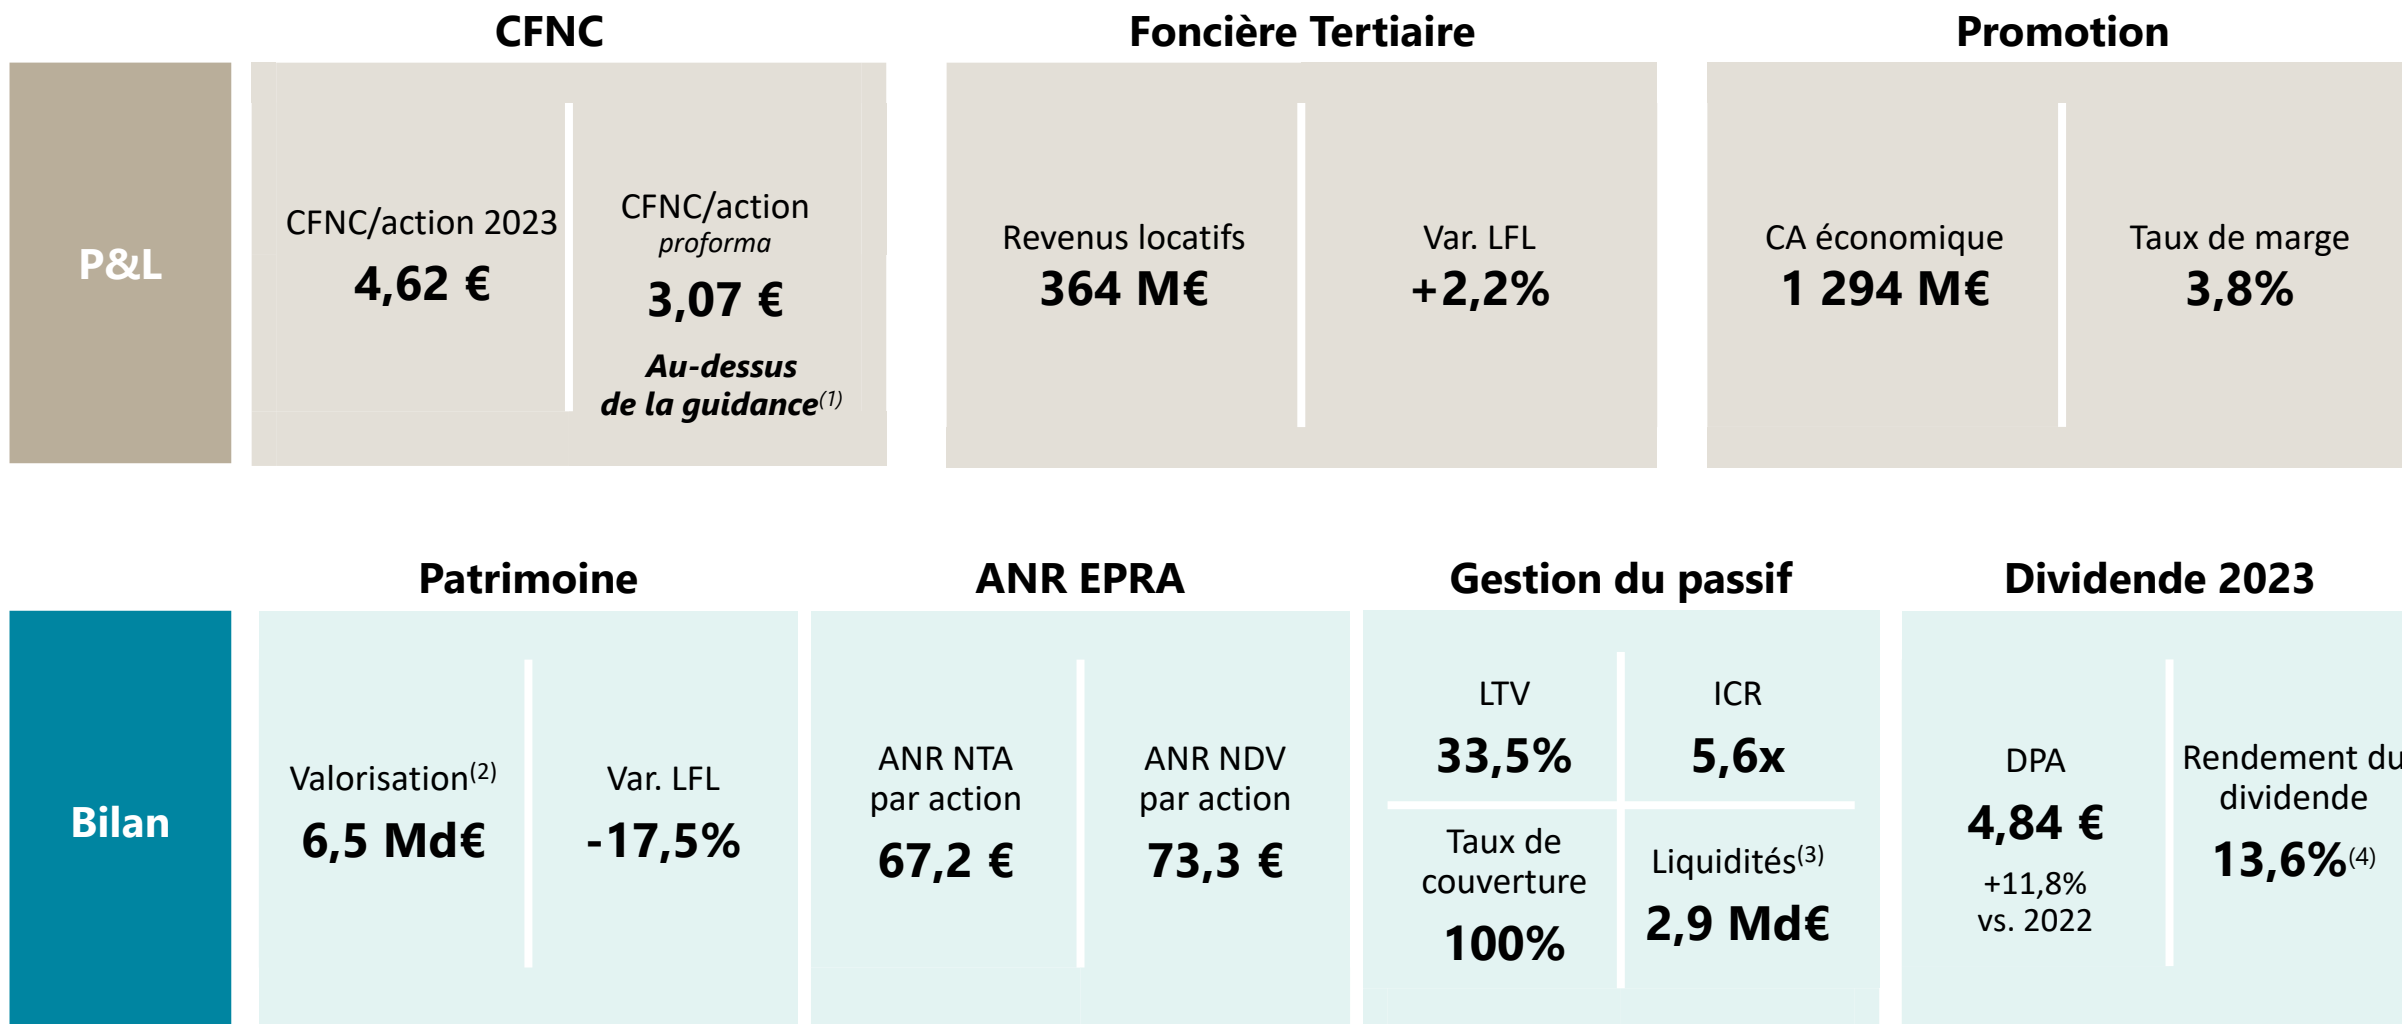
CFNC

Foncière Tertiaire

Promotion

P&L

CFNC/action 2023
4,62 €

CFNC/action
*proforma*
3,07 €
*Au-dessus de la guidance*$^{(1)}$

Revenus locatifs
364 M€

Var. LFL
+2,2%

CA économique
1 294 M€

Taux de marge
3,8%

Patrimoine

ANR EPRA

Gestion du passif

Dividende 2023

Bilan

Valorisation$^{(2)}$
6,5 Md€

Var. LFL
-17,5%

ANR NTA par action
67,2 €

ANR NDV par action
73,3 €

LTV
33,5%

ICR
5,6x

Taux de couverture
100%

Liquidités$^{(3)}$
2,9 Md€

DPA
4,84 €
+11,8% vs. 2022

Rendement du dividende
13,6%$^{(4)}$